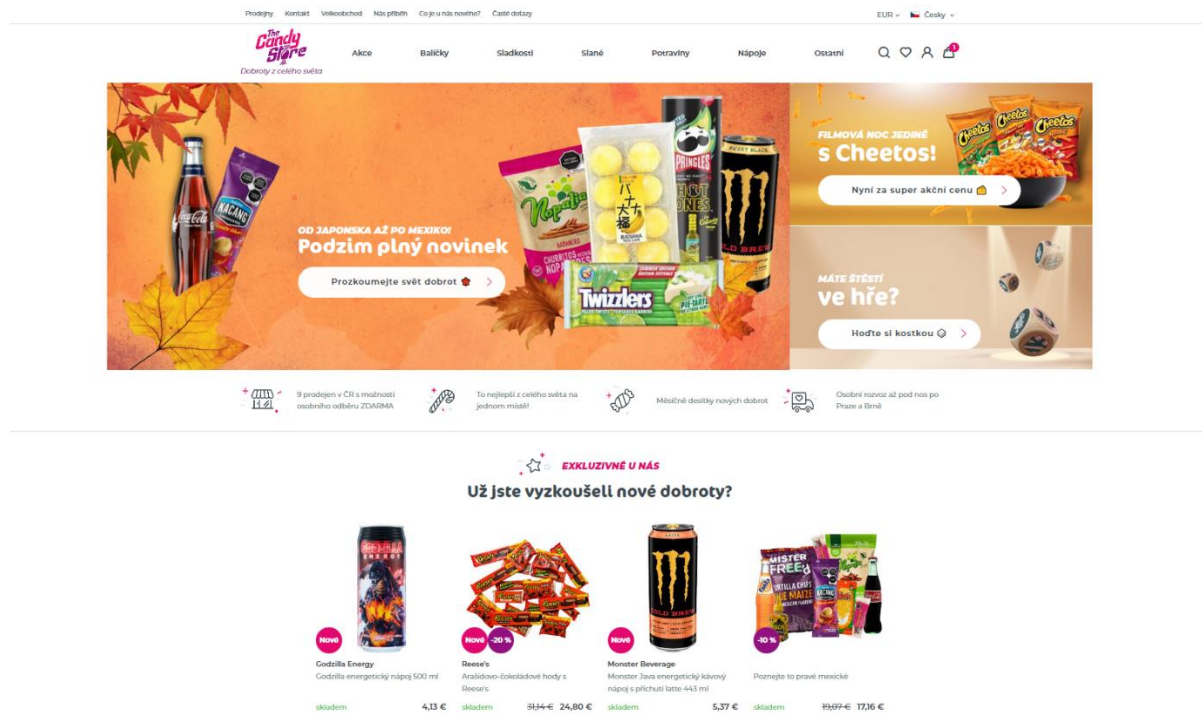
Prodejny Kontakt Velkoobchod Náš příběh Co je u nás nového? Časté dotazy

EUR Česky

The Candy Store
Dobroty z celého světa

Akce Balíčky Sladkosti Slané Potraviny Nápoje Ostatní

1

OD JAPONSKA AŽ PO MEXIKO!
Podzim plný novinek

Prozkoumejte svět dobrot

FILMOVÁ NOC JEDINĚ
s Cheetos!

Nyní za super akční cenu

MÁTE ŠTĚSTÍ
ve hře?

Hoďte si kostkou

9 prodejen v ČR s možností osobního odběru ZDARMA

To nejlepší z celého světa na jednom místě!

Měsíčně desítky nových dobrot

Osobní rozvoz až pod nos po Praze a Brně

EXKLUZIVNĚ U NÁS
Už jste vyzkoušeli nové dobroty?

Nové
Godzilla Energy
Godzilla energetický nápoj 500 ml
skladem 4,13 €

Nové -20 %
Reese's
Arašídovo-čokoládové hody s Reese's
skladem 31,14 € 24,80 €

Nové
Monster Beverage
Monster Java energetický kávový nápoj s příchutí latte 443 ml
skladem 5,37 €

-10 %
Poznejte to pravé mexické
skladem 19,07 € 17,16 €